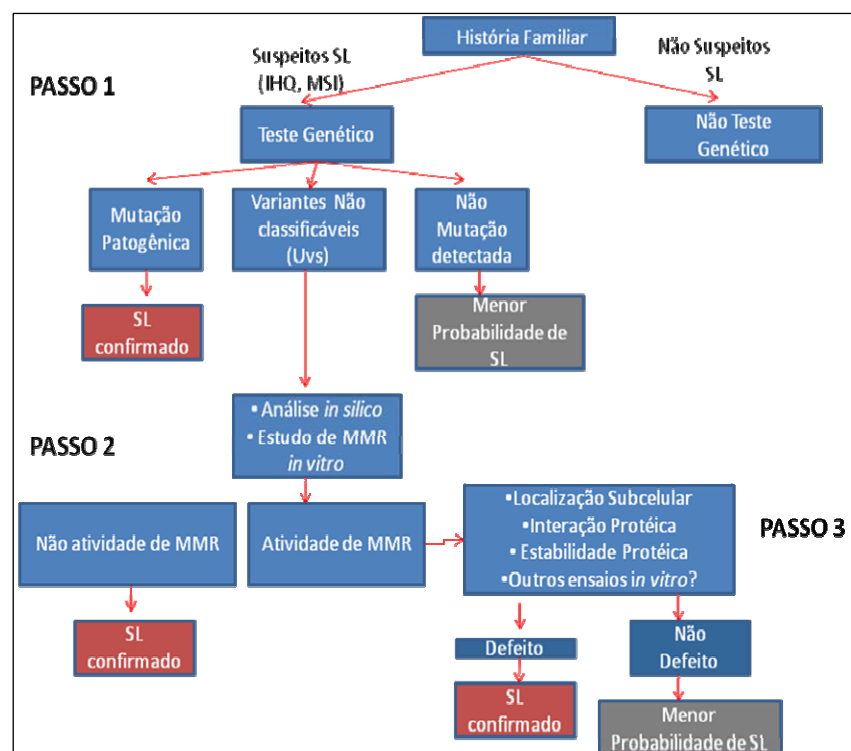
História Familiar

Suspeitos SL (IHQ, MSI)

Não Suspeitos SL

PASSO 1

Teste Genético

Não Teste Genético

Mutação Patogênica

Variantes Não classificáveis (Uvs)

Não Mutação detectada

SL confirmado

Menor Probabilidade de SL

• Análise *in silico*
• Estudo de MMR *in vitro*

PASSO 2

Não atividade de MMR

Atividade de MMR

•Localização Subcelular
•Interação Protéica
• Estabilidade Protéica
•Outros ensaios *in vitro*?

PASSO 3

SL confirmado

Defeito

Não Defeito

SL confirmado

Menor Probabilidade de SL